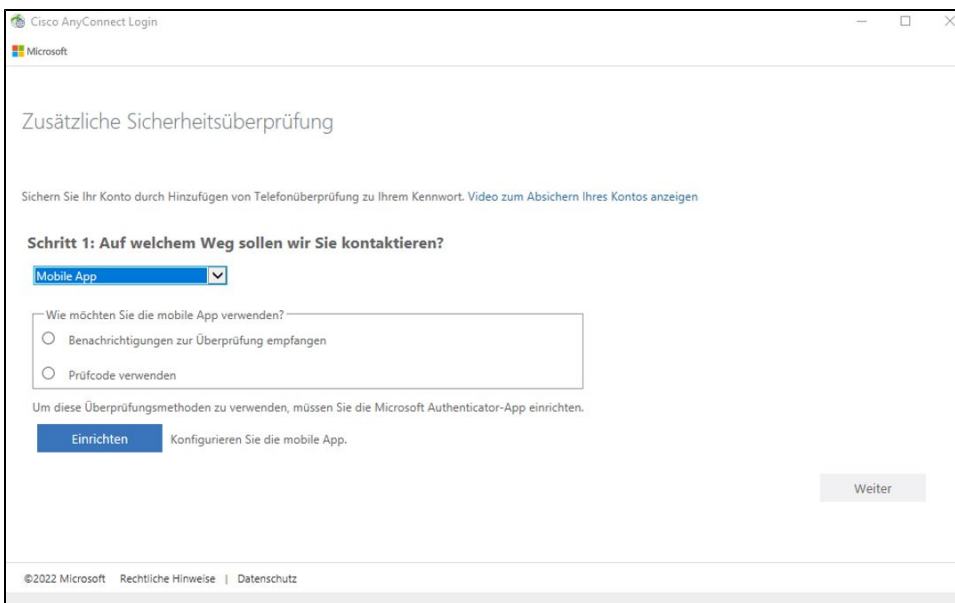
Cisco AnyConnect Login

Microsoft

Zusätzliche Sicherheitsüberprüfung

Sichern Sie Ihr Konto durch Hinzufügen von Telefonüberprüfung zu Ihrem Kennwort. Video zum Absichern Ihres Kontos anzeigen

Schritt 1: Auf welchem Weg sollen wir Sie kontaktieren?

Mobile App

Wie möchten Sie die mobile App verwenden?

Benachrichtigungen zur Überprüfung empfangen

Prüfcode verwenden

Um diese Überprüfungsmethoden zu verwenden, müssen Sie die Microsoft Authenticator-App einrichten.

Einrichten Konfigurieren Sie die mobile App.

Weiter

©2022 Microsoft Rechtliche Hinweise | Datenschutz